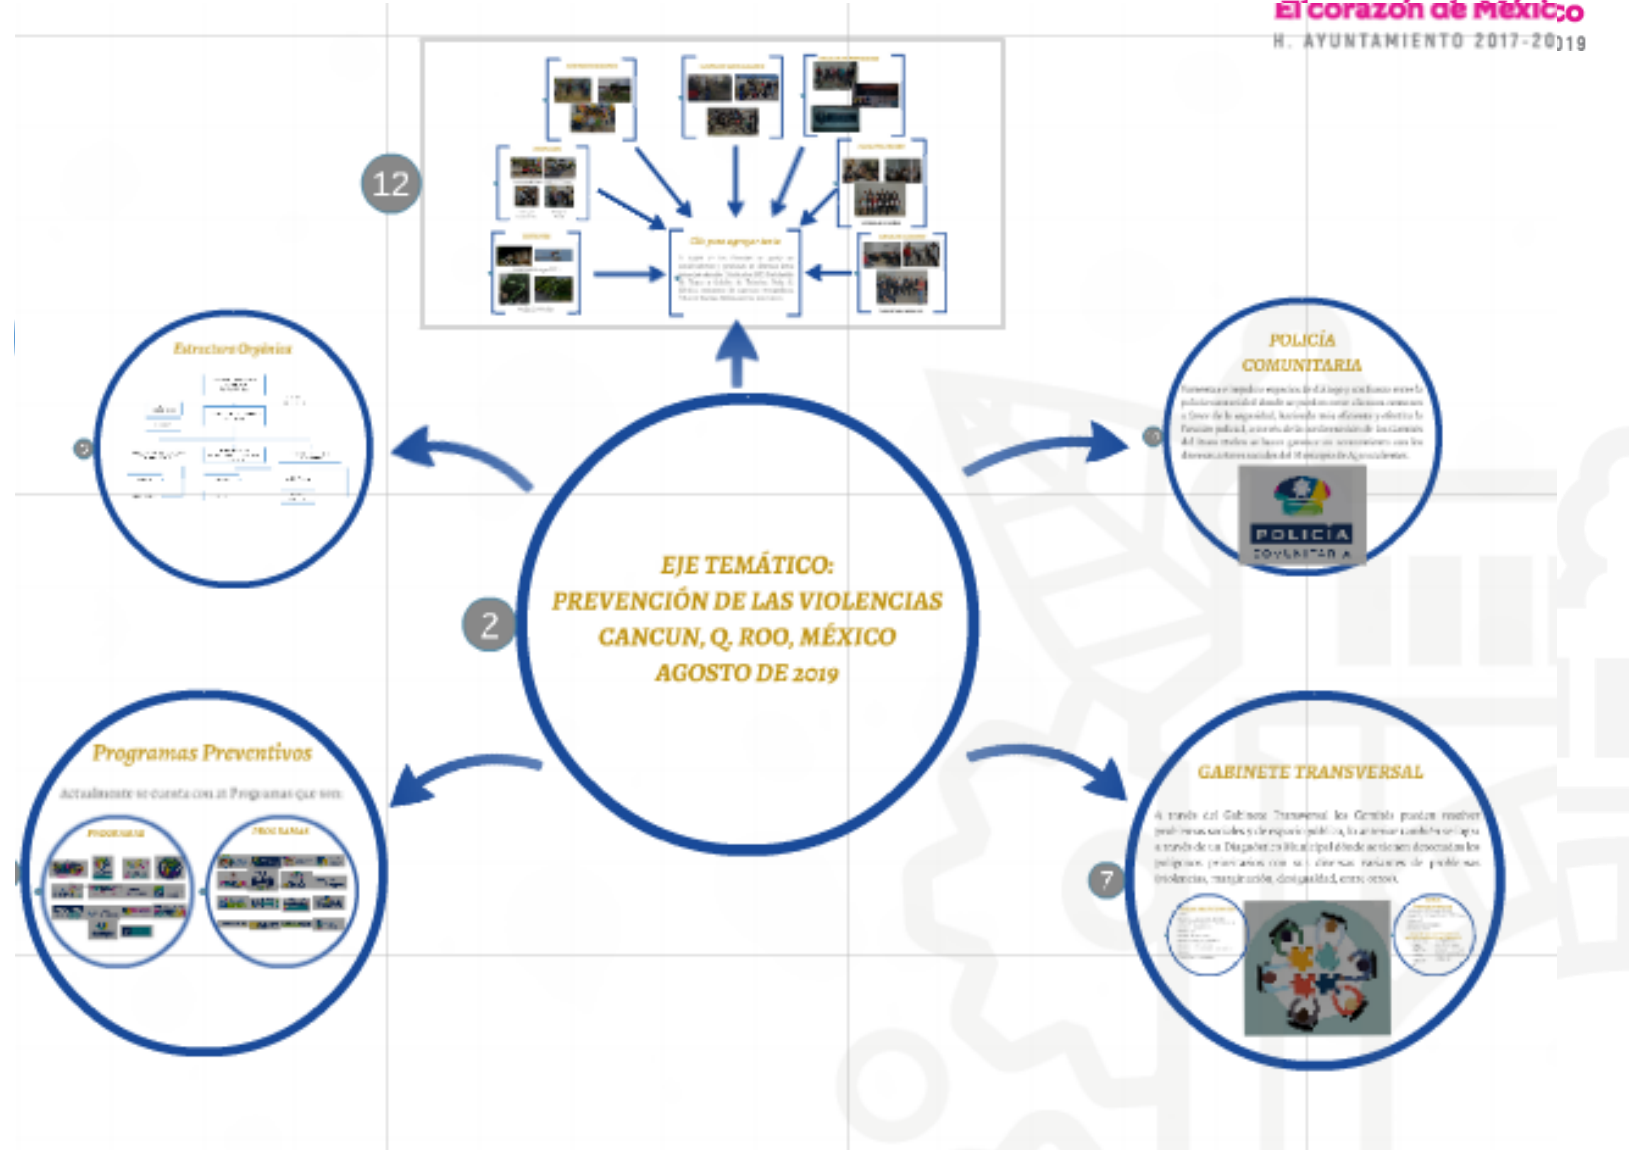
El corazón de México
H. AYUNTAMIENTO 2017-2019

12

Clic para agregar texto

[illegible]

Estructura Orgánica

POLICÍA COMUNITARIA

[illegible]

POLICIA COMUNITARIA

2

EJE TEMÁTICO:
PREVENCIÓN DE LAS VIOLENCIAS
CANCUN, Q. ROO, MÉXICO
AGOSTO DE 2019

Programas Preventivos

Actualmente se cuenta con 21 Programas que son:

PROGRAMAS

PROGRAMAS

GABINETE TRANSVERSAL

7

A través del Gabinete Transversal las Cerrado pueden resolver problemas sociales y de seguridad pública, lo anterior también se logra a través de un Diagnóstico Municipal donde se tienen detectadas los polígonos prioritarios con sus diversas variantes de problemas: violencias, marginación, desigualdad, entre otros.